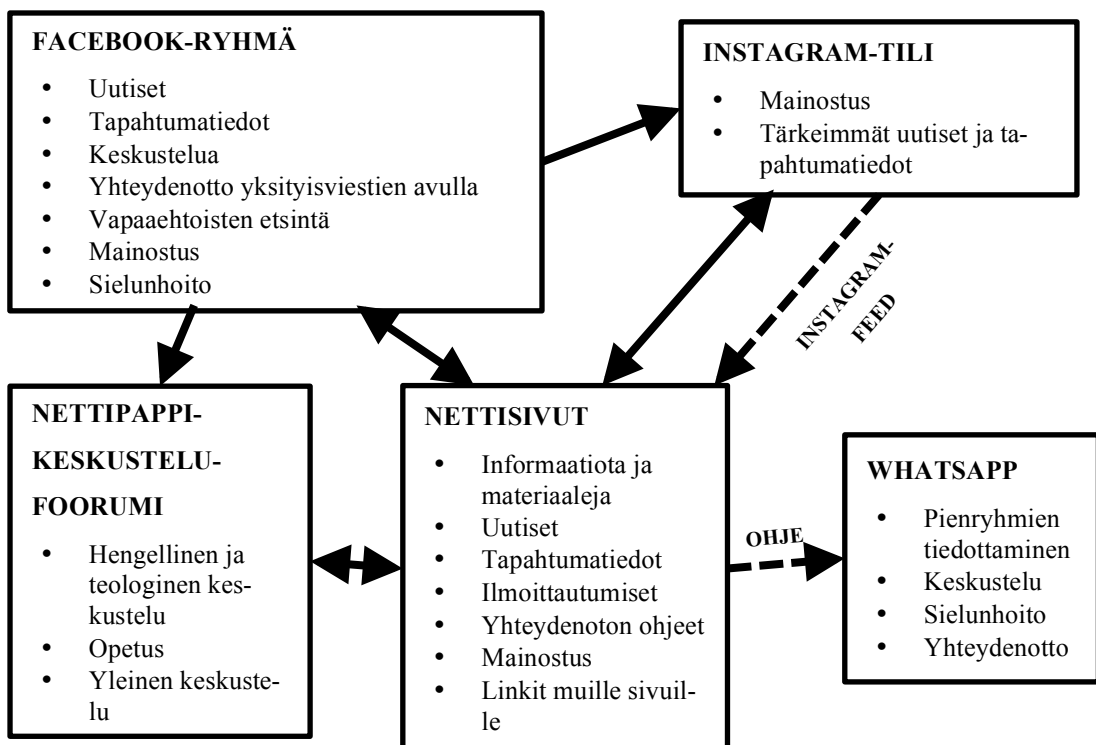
FACEBOOK-RYHMÄ

- Uutiset
- Tapahtumatiedot
- Keskustelua
- Yhteydenotto yksityisviestien avulla
- Vapaaehtoisten etsintä
- Mainostus
- Sielunhoito

INSTAGRAM-TILI

- Mainostus
- Tärkeimmät uutiset ja tapahtumatiedot

INSTAGRAM-FEED

NETTIPAPPI-KESKUSTELU-FOORUMI

- Hengellinen ja teologinen keskustelu
- Opetus
- Yleinen keskustelu

NETTISIVUT

- Informaatiota ja materiaaleja
- Uutiset
- Tapahtumatiedot
- Ilmoittautumiset
- Yhteydenoton ohjeet
- Mainostus
- Linkit muille sivuille

OHJE

WHATSAPP

- Pienryhmien tiedottaminen
- Keskustelu
- Sielunhoito
- Yhteydenotto